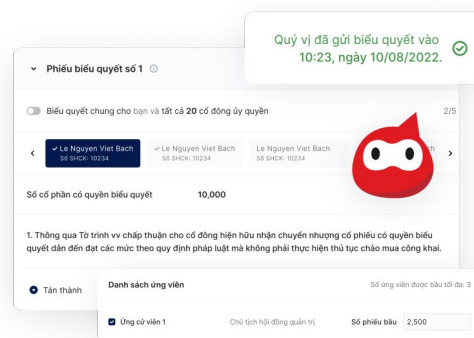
Quý vị đã gửi biểu quyết vào 10:23, ngày 10/08/2022.

Phiếu biểu quyết số 1

Biểu quyết chung cho bạn và tất cả 20 cổ đông ủy quyền

2/5

Le Nguyen Viet Bach
Số SHCK: 10234

Le Nguyen Viet Bach
Số SHCK: 10234

Le Nguyen Viet Bach
Số SHCK: 10234

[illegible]ch

Số cổ phần có quyền biểu quyết 10,000

1. Thông qua Tờ trình vv chấp thuận cho cổ đông hiện hữu nhận chuyển nhượng cổ phiếu có quyền biểu quyết dẫn đến đạt các mức theo quy định pháp luật mà không phải thực hiện thủ tục chào mua công khai.

Tán thành

Danh sách ứng viên

Số ứng viên được bầu tối đa: 3

Ứng cử viên 1

Chủ tịch hội đồng quản trị

Số phiếu bầu 2,500